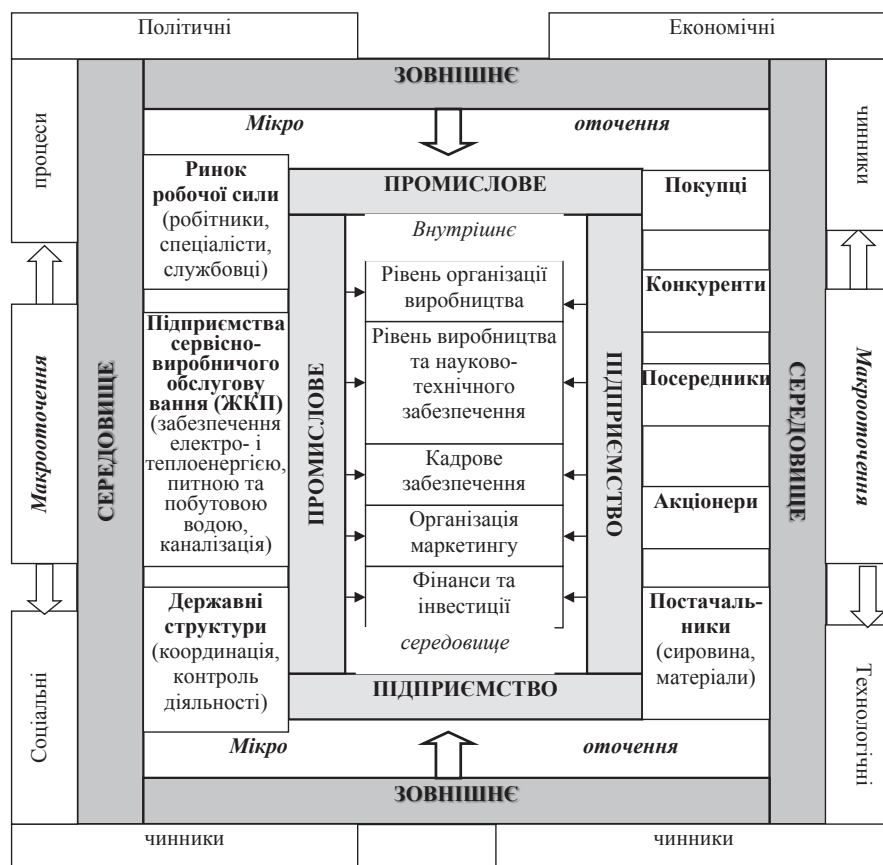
Політичні

Економічні

ЗОВНІШНЄ

Мікро

оточення

процеси

чинники

Ринок робочої сили (робітники, спеціалісти, службовці)

ПРОМИСЛОВЕ

Покупці

Внутрішнє

Рівень організації виробництва

Конкуренти

Підприємства сервісно-виробничого обслугову вання (ЖКП) (забезпечення електро- і теплоенергією, питною та побутовою водою, каналізація)

Рівень виробництва та науково-технічного забезпечення

Посередники

Макрооточення

СЕРЕДОВИЩЕ

ПРОМИСЛОВЕ

ПІДПРИЄМСТВО

СЕРЕДОВИЩЕ

Макрооточення

Кадрове забезпечення

Акціонери

Організація маркетингу

Фінанси та інвестиції

Державні структури (координація, контроль діяльності)

середовище

Постачальники (сировина, матеріали)

Соціальні

ПІДПРИЄМСТВО

Технологічні

Мікро

оточення

ЗОВНІШНЄ

чинники

чинники